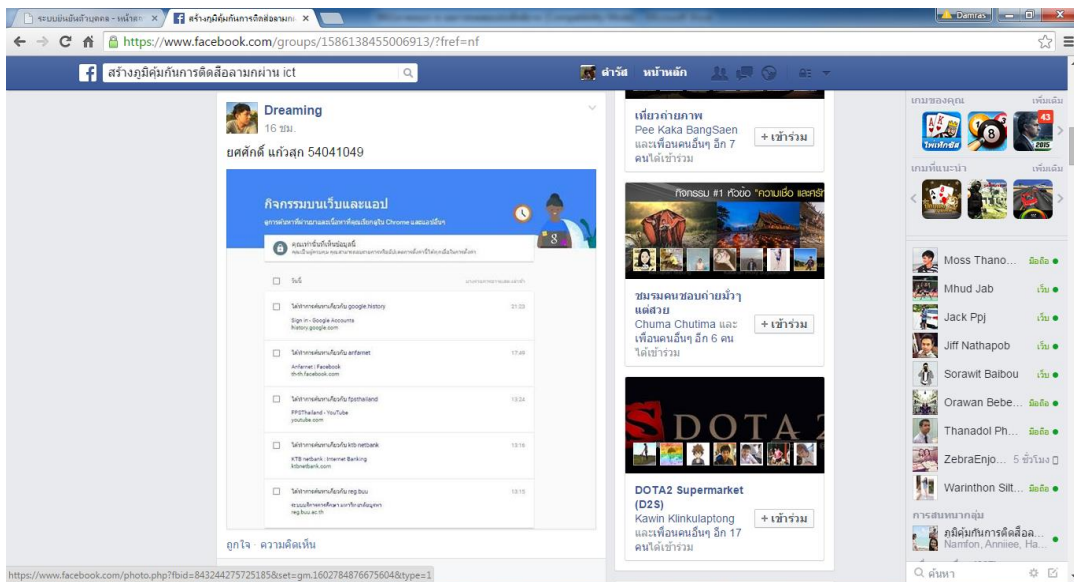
ระบบยืนยันตัวบุคคล - หน้าหลัก ×
สร้างภูมิคุ้มกันการติดสื่อลามก ×
Damras
https://www.facebook.com/groups/1586138455006913/?fref=nf
สร้างภูมิคุ้มกันการติดสื่อลามกผ่าน ict
ดำรัส หน้าหลัก

Dreaming
16 ชม.
ยศศักดิ์ แก้วสุก 54041049

กิจกรรมบนเว็บและแอป
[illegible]
คุณเท่านั้นที่เห็นข้อมูลนี้
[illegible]
วันนี้
ได้ทำการค้นหาเกี่ยวกับ google history
Sign in - Google Accounts
history.google.com
ได้ทำการค้นหาเกี่ยวกับ anfernet
Anfernet | Facebook
th-th.facebook.com
ได้ทำการค้นหาเกี่ยวกับ fpsthailand
FPSThailand - YouTube
youtube.com
ได้ทำการค้นหาเกี่ยวกับ ktb netbank
KTB netbank : Internet Banking
ktbnetbank.com
ได้ทำการค้นหาเกี่ยวกับ reg buu
ระบบบริการการศึกษา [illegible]
reg.buu.ac.th

ถูกใจ · ความคิดเห็น

เที่ยวถ่ายภาพ
Pee Kaka BangSaen และเพื่อนคนอื่นๆ อีก 7 คนได้เข้าร่วม
+ เข้าร่วม

กิจกรรม #1 หัวข้อ "ความเชื่อ และศรัท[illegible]
ชมรมคนชอบถ่ายม้าวๆแต่สวย
Chuma Chutima และเพื่อนคนอื่นๆ อีก 6 คน ได้เข้าร่วม
+ เข้าร่วม

DOTA 2
DOTA2 Supermarket (D2S)
Kawin Klinkulaptong และเพื่อนคนอื่นๆ อีก 17 คนได้เข้าร่วม
+ เข้าร่วม

เกมของคุณ เพิ่มเติม
ไพ่แคงเกม
เกมที่แนะนำ เพิ่มเติม
Moss Thano... มือถือ
Mhud Jab เว็บ
Jack Ppj เว็บ
Jiff Nathapob เว็บ
Sorawit Baibou เว็บ
Orawan Bebe... มือถือ
Thanadol Ph... มือถือ
ZebraEnjo... 5 ชั่วโมง
Warinthon Silt... มือถือ
การสนทนากลุ่ม
ภูมิคุ้มกันการติดสื่อล...
Namfon, Anniee, Ha...
ค้นหา

https://www.facebook.com/photo.php?fbid=843244275725185&set=gm.1602784876675604&type=1